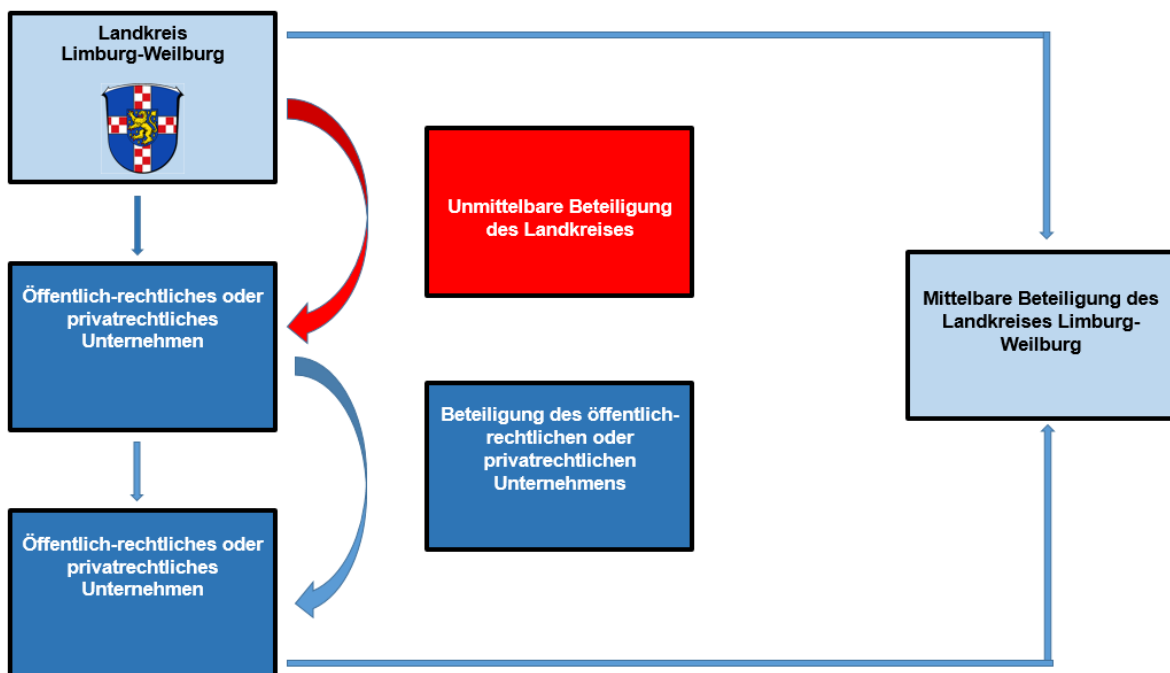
Landkreis Limburg-Weilburg

Öffentlich-rechtliches oder privatrechtliches Unternehmen

Öffentlich-rechtliches oder privatrechtliches Unternehmen

Unmittelbare Beteiligung des Landkreises

Beteiligung des öffentlich-rechtlichen oder privatrechtlichen Unternehmens

Mittelbare Beteiligung des Landkreises Limburg-Weilburg